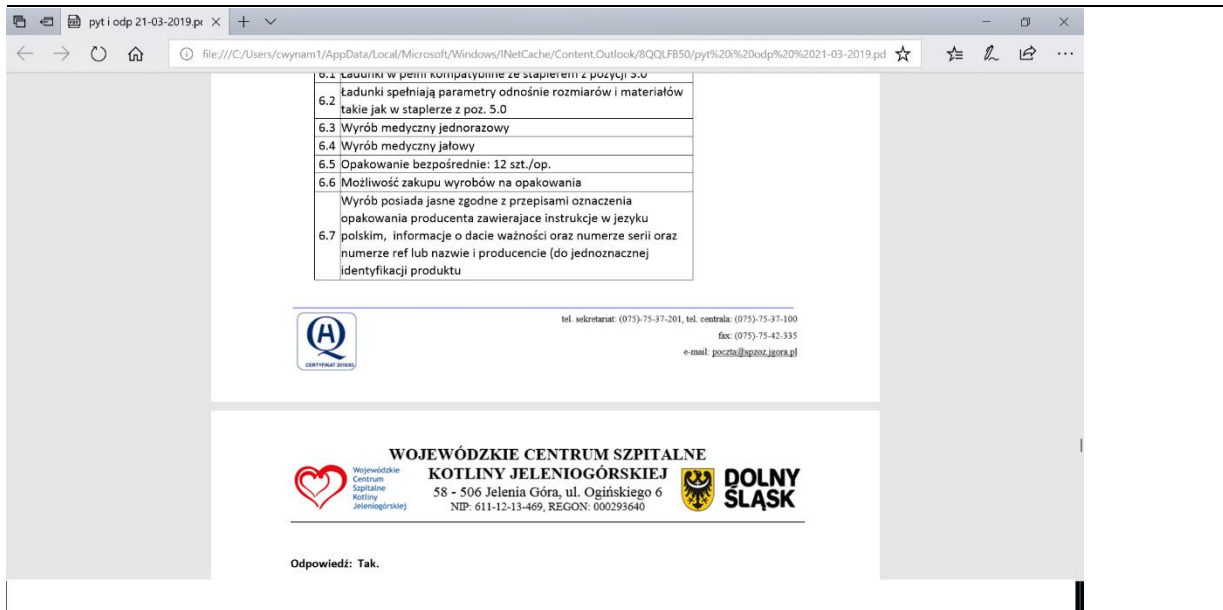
pyt i odp 21-03-2019.pc ×

file:///C:/Users/cwynam1/AppData/Local/Microsoft/Windows/INetCache/Content.Outlook/8QQLFB50/pyt%20i%20odp%20%2021-03-2019.pd

| 6.1 | Ładunki w pełni kompatybilne ze staplerem z pozycji 5.0 |
|---|---|
| 6.2 | Ładunki spełniają parametry odnośnie rozmiarów i materiałów takie jak w staplerze z poz. 5.0 |
| 6.3 | Wyrób medyczny jednorazowy |
| 6.4 | Wyrób medyczny jałowy |
| 6.5 | Opakowanie bezpośrednie: 12 szt./op. |
| 6.6 | Możliwość zakupu wyrobów na opakowania |
| 6.7 | Wyrób posiada jasne zgodne z przepisami oznaczenia opakowania producenta zawierajace instrukcje w jezyku polskim, informacje o dacie ważności oraz numerze serii oraz numerze ref lub nazwie i producencie (do jednoznacznej identyfikacji produktu |

CERTYFIKAT 2018/65

tel. sekretariat: (075)-75-37-201, tel. centrala: (075)-75-37-100
fax: (075)-75-42-335
e-mail: poczta@spzoz.jgora.pl

Wojewódzkie Centrum Szpitalne Kotliny Jeleniogórskiej

WOJEWÓDZKIE CENTRUM SZPITALNE
KOTLINY JELENIOGÓRSKIEJ
58 - 506 Jelenia Góra, ul. Ogińskiego 6
NIP: 611-12-13-469, REGON: 000293640

DOLNY ŚLĄSK

Odpowiedź: Tak.